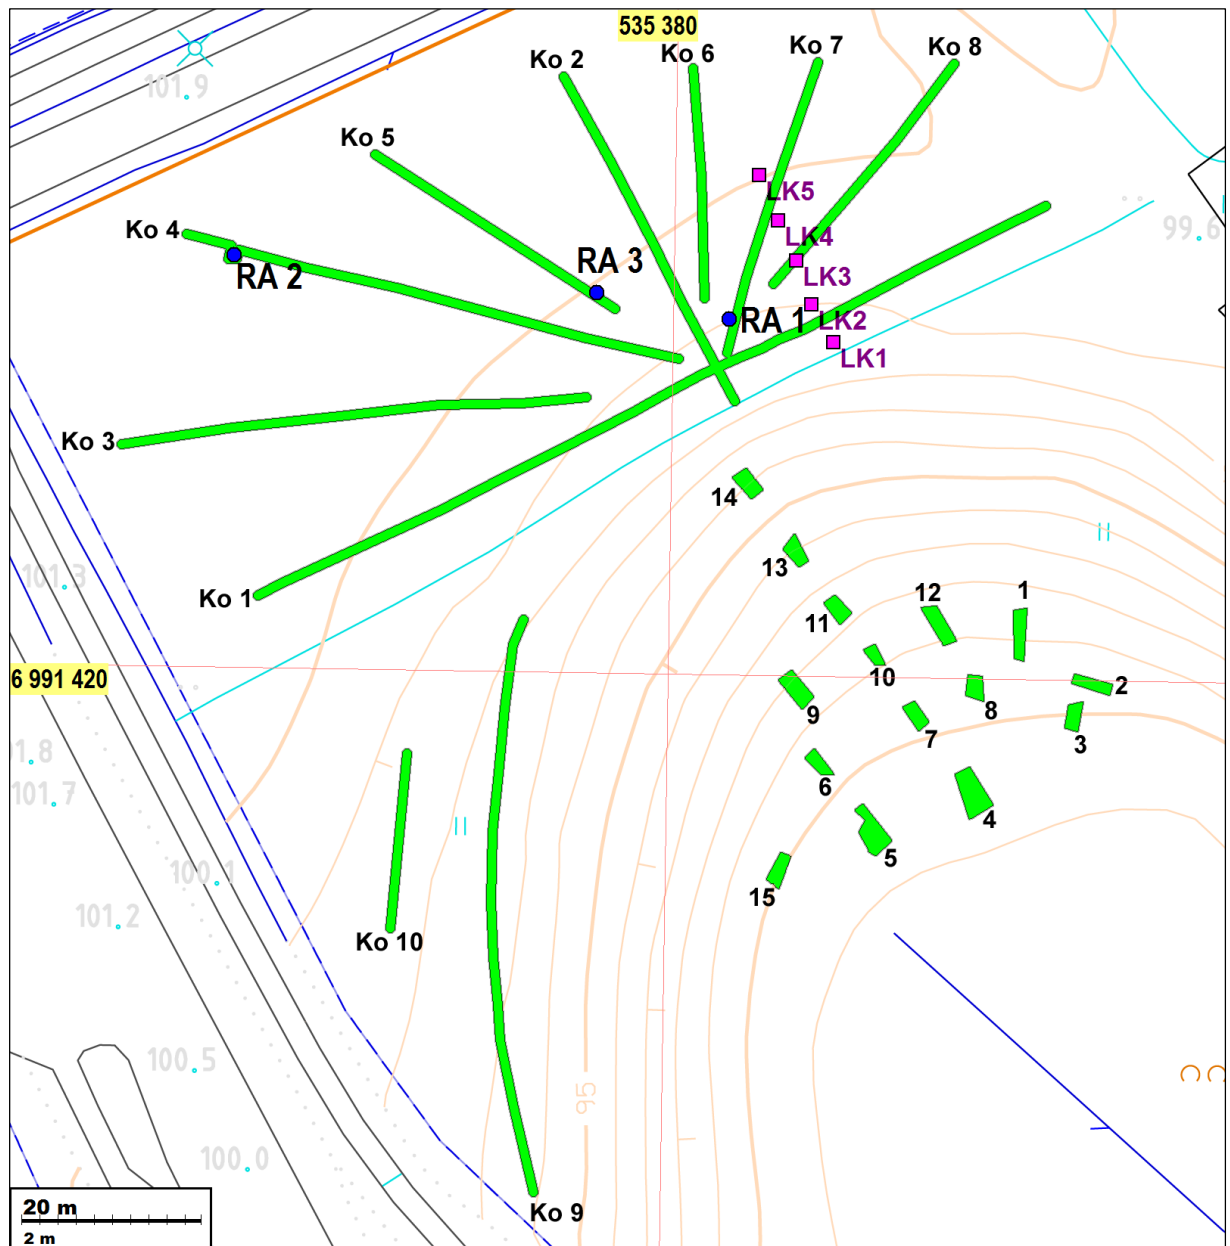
535 380

101.9

Ko 2

Ko 6

Ko 7

Ko 8

Ko 5

LK5

99.6

Ko 4

LK4

RA 2

RA 3

LK3

RA 1

LK2

LK1

Ko 3

14

13

101.3

Ko 1

12

1

11

6 991 420

10

2

8

9

7

3

1.8

101.7

6

4

5

100.1

15

101.2

Ko 10

100.5

95

100.0

20 m

2 m

Ko 9